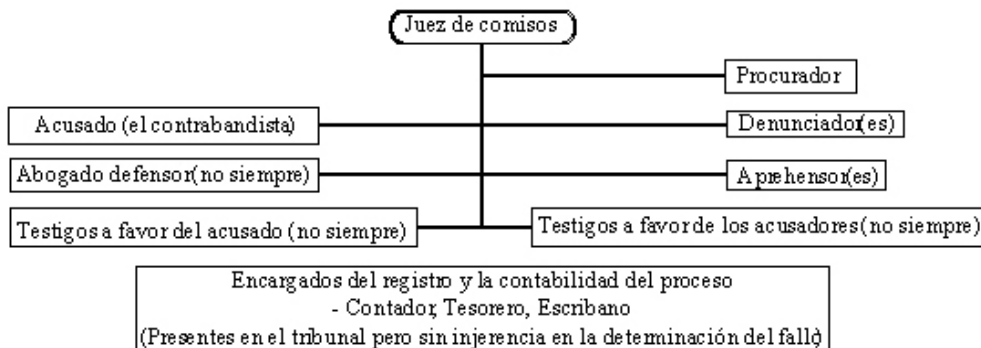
Juez de comisos

Procurador

Acusado (el contrabandista)

Denunciador(es)

Abogado defensor (no siempre)

Aprehensor(es)

Testigos a favor del acusado (no siempre)

Testigos a favor de los acusadores (no siempre)

Encargados del registro y la contabilidad del proceso
- Contador, Tesorero, Escribano
(Presentes en el tribunal pero sin injerencia en la determinación del fallo)